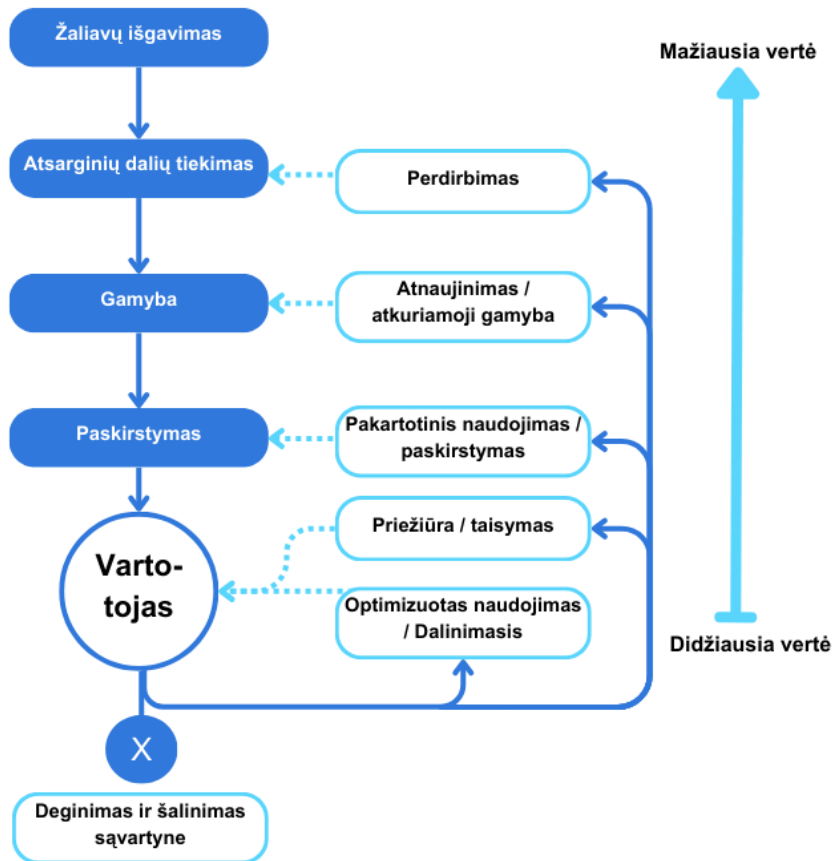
Žaliavų išgavimas

Atsarginių dalių tiekimas

Gamyba

Paskirstymas

Vartotojas

X

Deginimas ir šalinimas sąvartyne

Perdirbimas

Atnaujinimas / atkuriamoji gamyba

Pakartotinis naudojimas / paskirstymas

Priežiūra / taisymas

Optimizuotas naudojimas / Dalinimasis

Mažiausia vertė

Didžiausia vertė